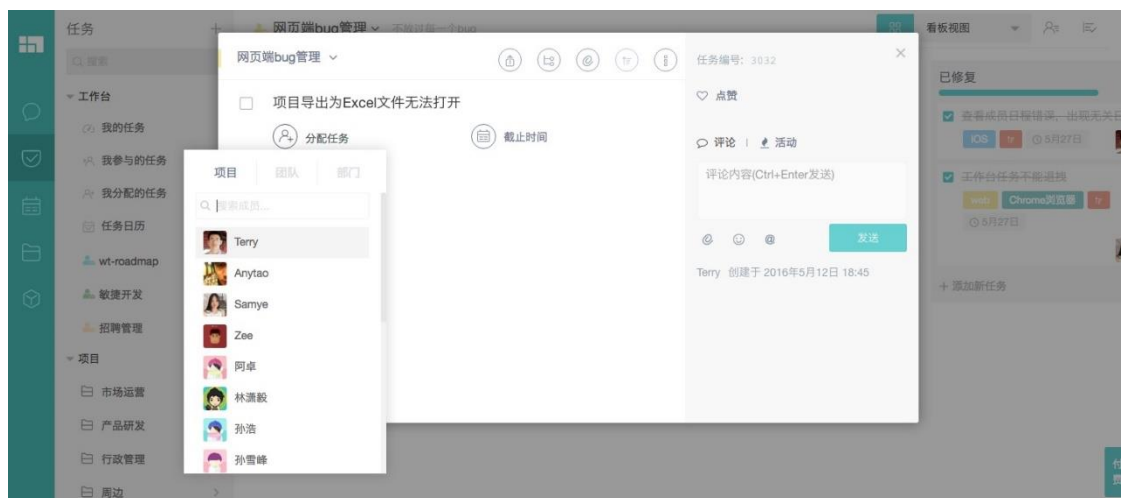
任务
Q 搜索
工作台
我的任务
我参与的任务
我分配的任务
任务日历
wt-roadmap
敏捷开发
招聘管理
项目
市场运营
产品研发
行政管理
周边

网页端bug管理 ∨ 不放过每一个bug

看板视图

已修复
查看成员日程错误，出现无关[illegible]
iOS ty 5月27日
工作台任务不能进找
web Chrome浏览器 ty
5月27日
+ 添加新任务

网页端bug管理 ∨
项目导出为Excel文件无法打开
分配任务
截止时间

任务编号: 3032
点赞
评论 | 活动
评论内容(Ctrl+Enter发送)
发送
Terry 创建于 2016年5月12日 18:45

项目 团队 部门
Q 搜索成员...
Terry
Anytao
Samye
Zee
阿卓
林潇毅
孙浩
孙雪峰